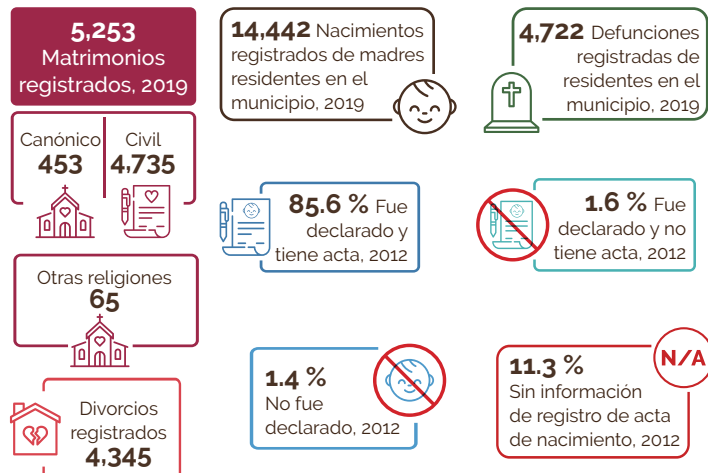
5,253 Matrimonios registrados, 2019

Canónico 453

Civil 4,735

Otras religiones 65

Divorcios registrados 4,345

14,442 Nacimientos registrados de madres residentes en el municipio, 2019

85.6 % Fue declarado y tiene acta, 2012

1.4 % No fue declarado, 2012

4,722 Defunciones registradas de residentes en el municipio, 2019

1.6 % Fue declarado y no tiene acta, 2012

N/A

11.3 % Sin información de registro de acta de nacimiento, 2012